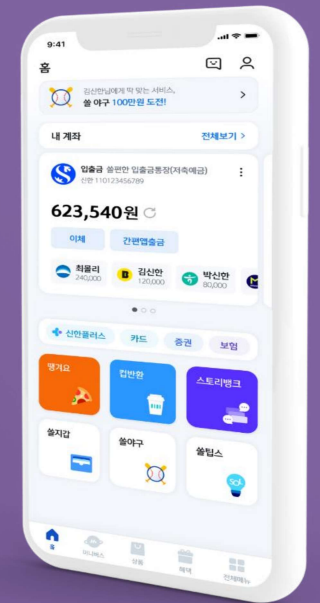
9:41

홈

김신한님에게 딱 맞는 서비스,
쏠 야구 100만원 도전!

내 계좌
전체보기 >

입출금 쏠편한 입출금통장(저축예금)
신한 110123456789

623,540원

이체
간편앱출금

최쏠리
240,000
김신한
120,000
박신한
80,000

신한플러스
카드
증권
보험

땡겨요
컵반환
스토리뱅크
쏠지갑
쏠야구
쏠팁스

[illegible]
상품
혜택
전체메뉴